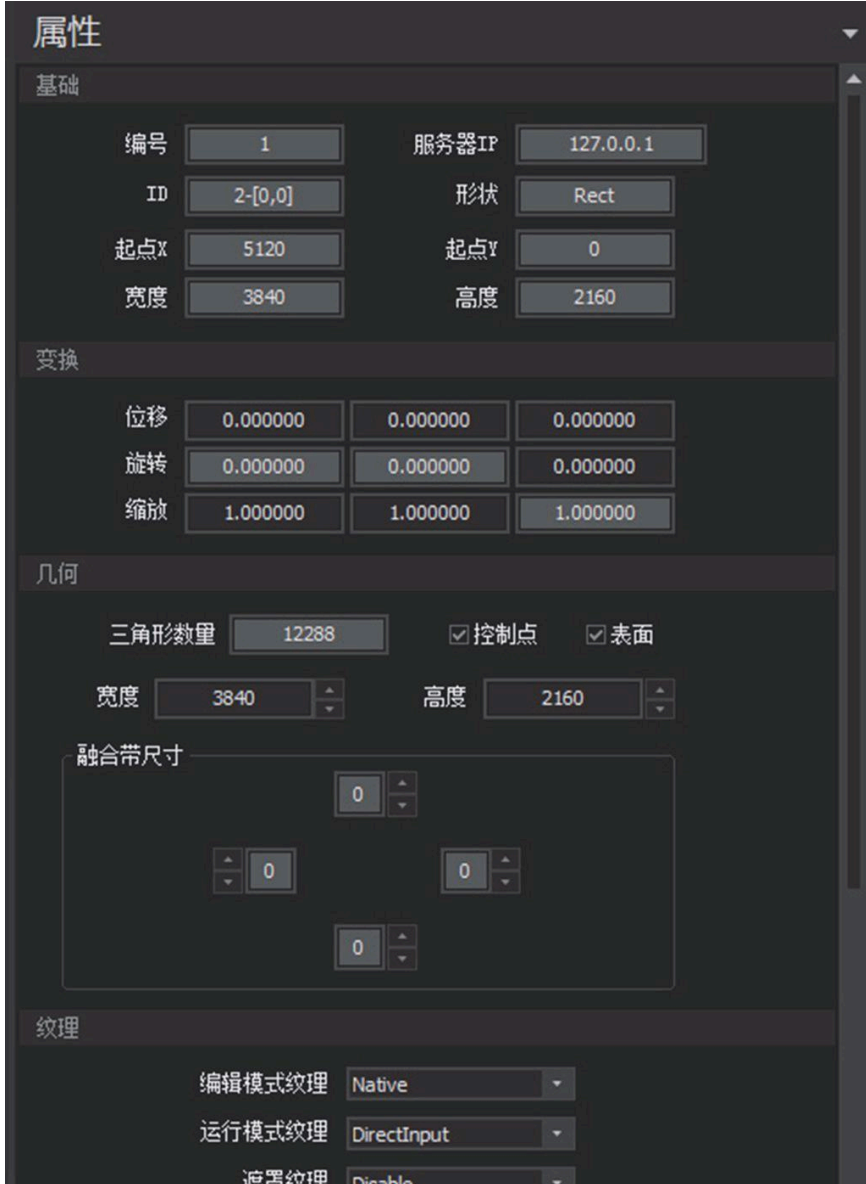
属性

基础

编号 1
服务器IP 127.0.0.1
ID 2-[0,0]
形状 Rect
起点X 5120
起点Y 0
宽度 3840
高度 2160

变换

位移 0.000000 0.000000 0.000000
旋转 0.000000 0.000000 0.000000
缩放 1.000000 1.000000 1.000000

几何

三角形数量 12288
☑控制点 ☑表面
宽度 3840
高度 2160

融合带尺寸
0
0
0
0

纹理

编辑模式纹理 Native
运行模式纹理 DirectInput
遮罩纹理 Disable